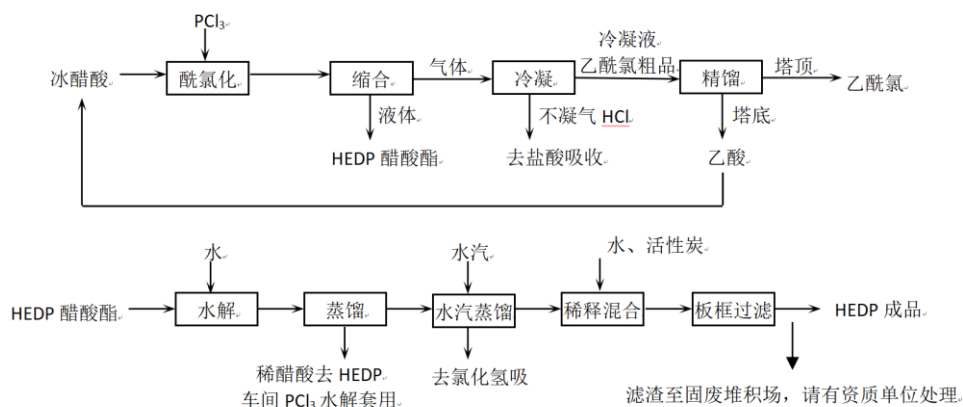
PCl₃
冰醋酸
酰氯化
缩合
气体
冷凝
冷凝液
乙酰氯粗品
精馏
塔顶
乙酰氯
液体
HEDP 醋酸酯
不凝气 HCl
去盐酸吸收
塔底
乙酸

水
HEDP 醋酸酯
水解
蒸馏
水汽
水汽蒸馏
水、活性炭
稀释混合
板框过滤
HEDP 成品
稀醋酸去 HEDP 车间 PCl₃ 水解套用
去氯化氢吸
滤渣至固废堆积场，请有资质单位处理。